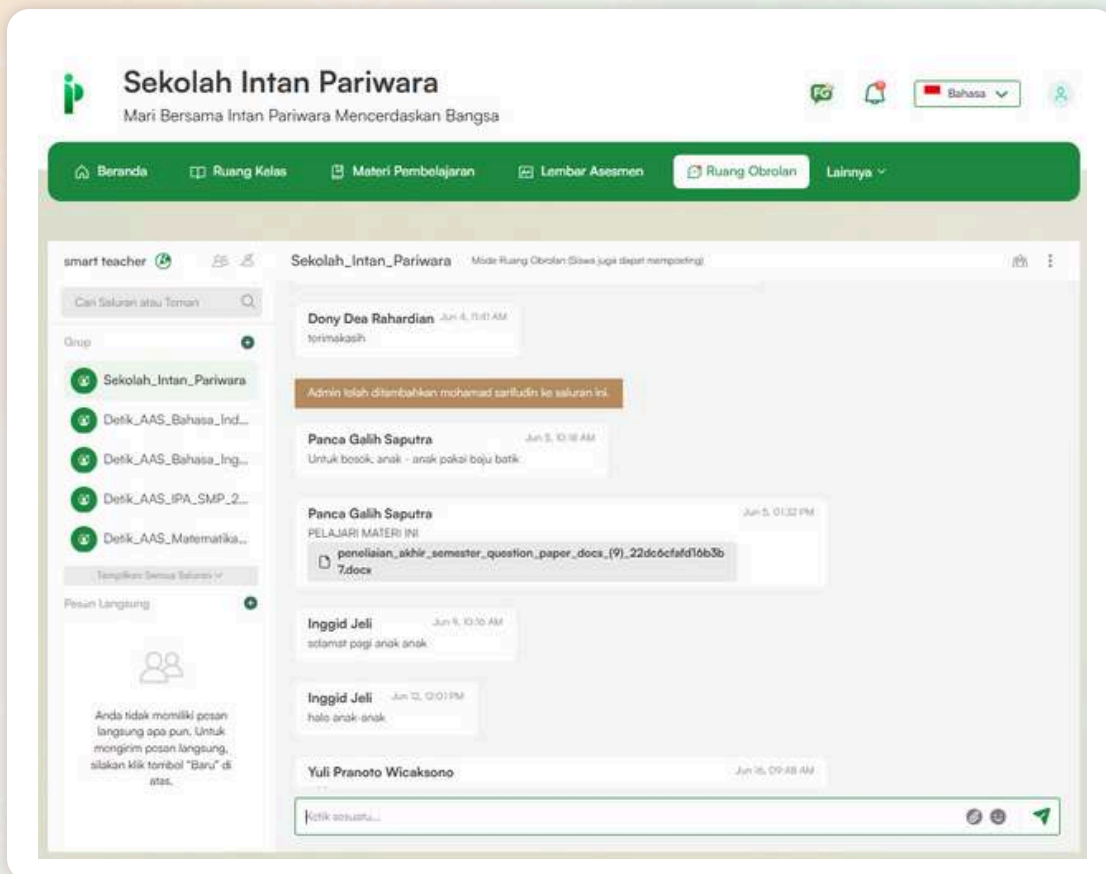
Sekolah Intan Pariwara
Mari Bersama Intan Pariwara Mencerdaskan Bangsa

FG

Bahasa

Beranda
Ruang Kelas
Materi Pembelajaran
Lembar Asesmen
Ruang Obrolan
Lainnya

smart teacher

Cari Saluran atau Teman

Grup

Sekolah_Intan_Pariwara
Detik_AAS_Bahasa_Ind...
Detik_AAS_Bahasa_Ing...
Detik_AAS_IPA_SMP_2...
Detik_AAS_Matematika...

Tampilkan Semua Saluran

Pesan Langsung

Anda tidak memiliki pesan langsung apa pun. Untuk mengirim pesan langsung, silakan klik tombol "Baru" di atas.

Sekolah_Intan_Pariwara Mode Ruang Obrolan (Siswa juga dapat memposting)

Dony Dea Rahardian Jun 4, 11:41 AM
terimakasih

Admin telah ditambahkan mohamad sarifudin ke saluran ini.

Panca Galih Saputra Jun 5, 10:18 AM
Untuk besok, anak - anak pakai baju batik

Panca Galih Saputra Jun 5, 01:32 PM
PELAJARI MATERI INI
penelaian_akhir_semester_question_paper_docs_(9)_22dc6cfafd16b3b7.docx

Inggid Jeli Jun 9, 10:16 AM
selamat pagi anak anak

Inggid Jeli Jun 12, 12:01 PM
halo anak-anak

Yuli Pranoto Wicaksono Jun 16, 09:48 AM

Ketik sesuatu...